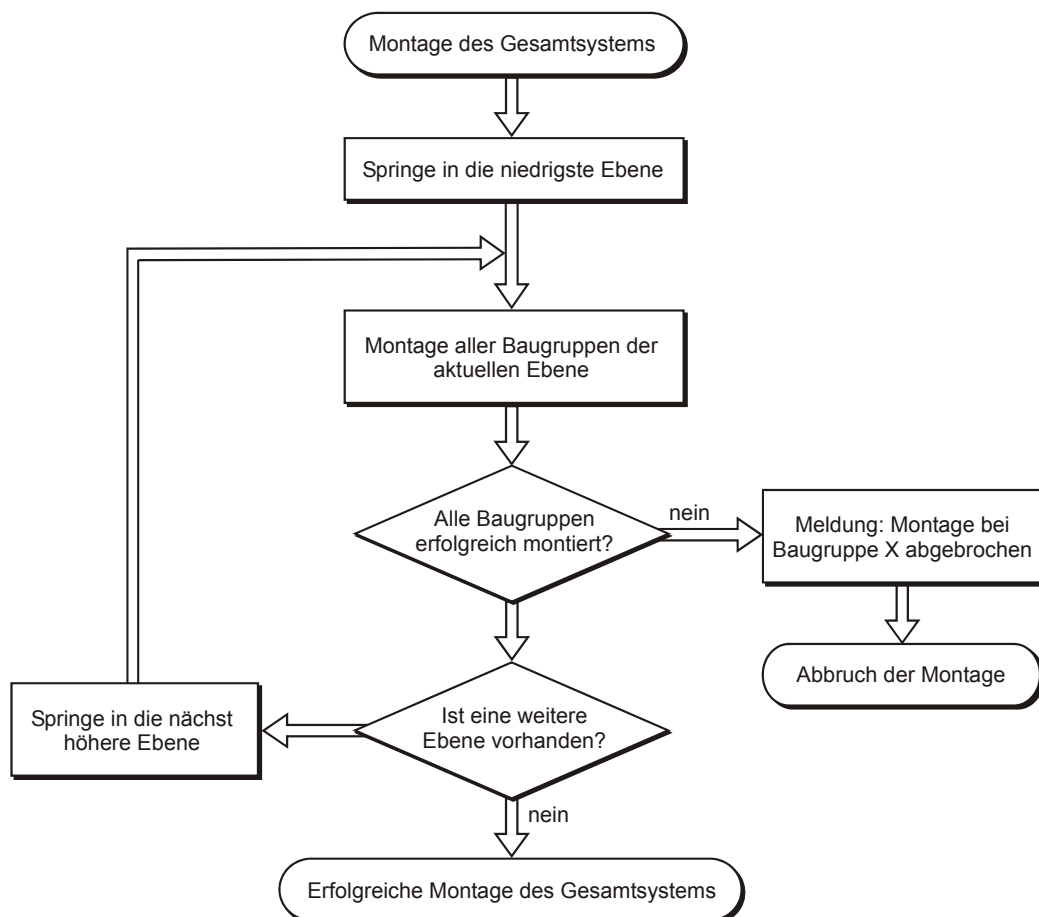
Montage des Gesamtsystems

Springe in die niedrigste Ebene

Montage aller Baugruppen der aktuellen Ebene

Alle Baugruppen erfolgreich montiert?

nein

Meldung: Montage bei Baugruppe X abgebrochen

Abbruch der Montage

Ist eine weitere Ebene vorhanden?

Springe in die nächst höhere Ebene

nein

Erfolgreiche Montage des Gesamtsystems